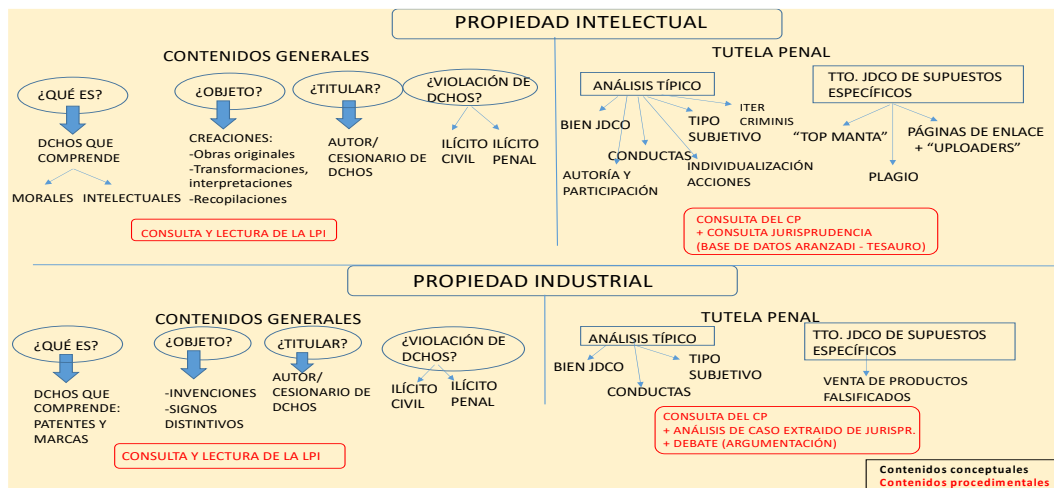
PROPIEDAD INTELECTUAL

CONTENIDOS GENERALES

¿QUÉ ES?

DCHOS QUE COMPRENDE

MORALES INTELECTUALES

¿OBJETO?

CREACIONES:
-Obras originales
-Transformaciones, interpretaciones
-Recopilaciones

¿TITULAR?

AUTOR/ CESIONARIO DE DCHOS

¿VIOLACIÓN DE DCHOS?

ILÍCITO CIVIL

ILÍCITO PENAL

CONSULTA Y LECTURA DE LA LPI

TUTELA PENAL

ANÁLISIS TÍPICO

BIEN JDCO

CONDUCTAS

AUTORÍA Y PARTICIPACIÓN

TIPO SUBJETIVO

ITER CRIMINIS

INDIVIDUALIZACIÓN ACCIONES

TTO. JDCO DE SUPUESTOS ESPECÍFICOS

"TOP MANTA"

PÁGINAS DE ENLACE + "UPLOADERS"

PLAGIO

CONSULTA DEL CP
+ CONSULTA JURISPRUDENCIA
(BASE DE DATOS ARANZADI - TESAURO)

PROPIEDAD INDUSTRIAL

CONTENIDOS GENERALES

¿QUÉ ES?

DCHOS QUE COMPRENDE: PATENTES Y MARCAS

¿OBJETO?

-INVENCIONES
-SIGNOS DISTINTIVOS

¿TITULAR?

AUTOR/ CESIONARIO DE DCHOS

¿VIOLACIÓN DE DCHOS?

ILÍCITO CIVIL

ILÍCITO PENAL

CONSULTA Y LECTURA DE LA LPI

TUTELA PENAL

ANÁLISIS TÍPICO

BIEN JDCO

CONDUCTAS

TIPO SUBJETIVO

TTO. JDCO DE SUPUESTOS ESPECÍFICOS

VENTA DE PRODUCTOS FALSIFICADOS

CONSULTA DEL CP
+ ANÁLISIS DE CASO EXTRAIDO DE JURISPR.
+ DEBATE (ARGUMENTACIÓN)

Contenidos conceptuales
Contenidos procedimentales